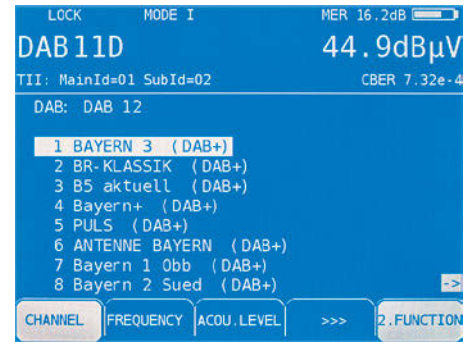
LOCK MODE I MER 16.2dB

DAB11D 44.9dBµV

TII: MainId=01 SubId=02 CBER 7.32e-4

DAB: DAB 12

1 BAYERN 3 (DAB+)
2 BR-KLASSIK (DAB+)
3 B5 aktuell (DAB+)
4 Bayern+ (DAB+)
5 PULS (DAB+)
6 ANTENNE BAYERN (DAB+)
7 Bayern 1 Obb (DAB+)
8 Bayern 2 Sued (DAB+)

->

CHANNEL | FREQUENCY | ACOU.LEVEL | >>> | 2.FUNCTION